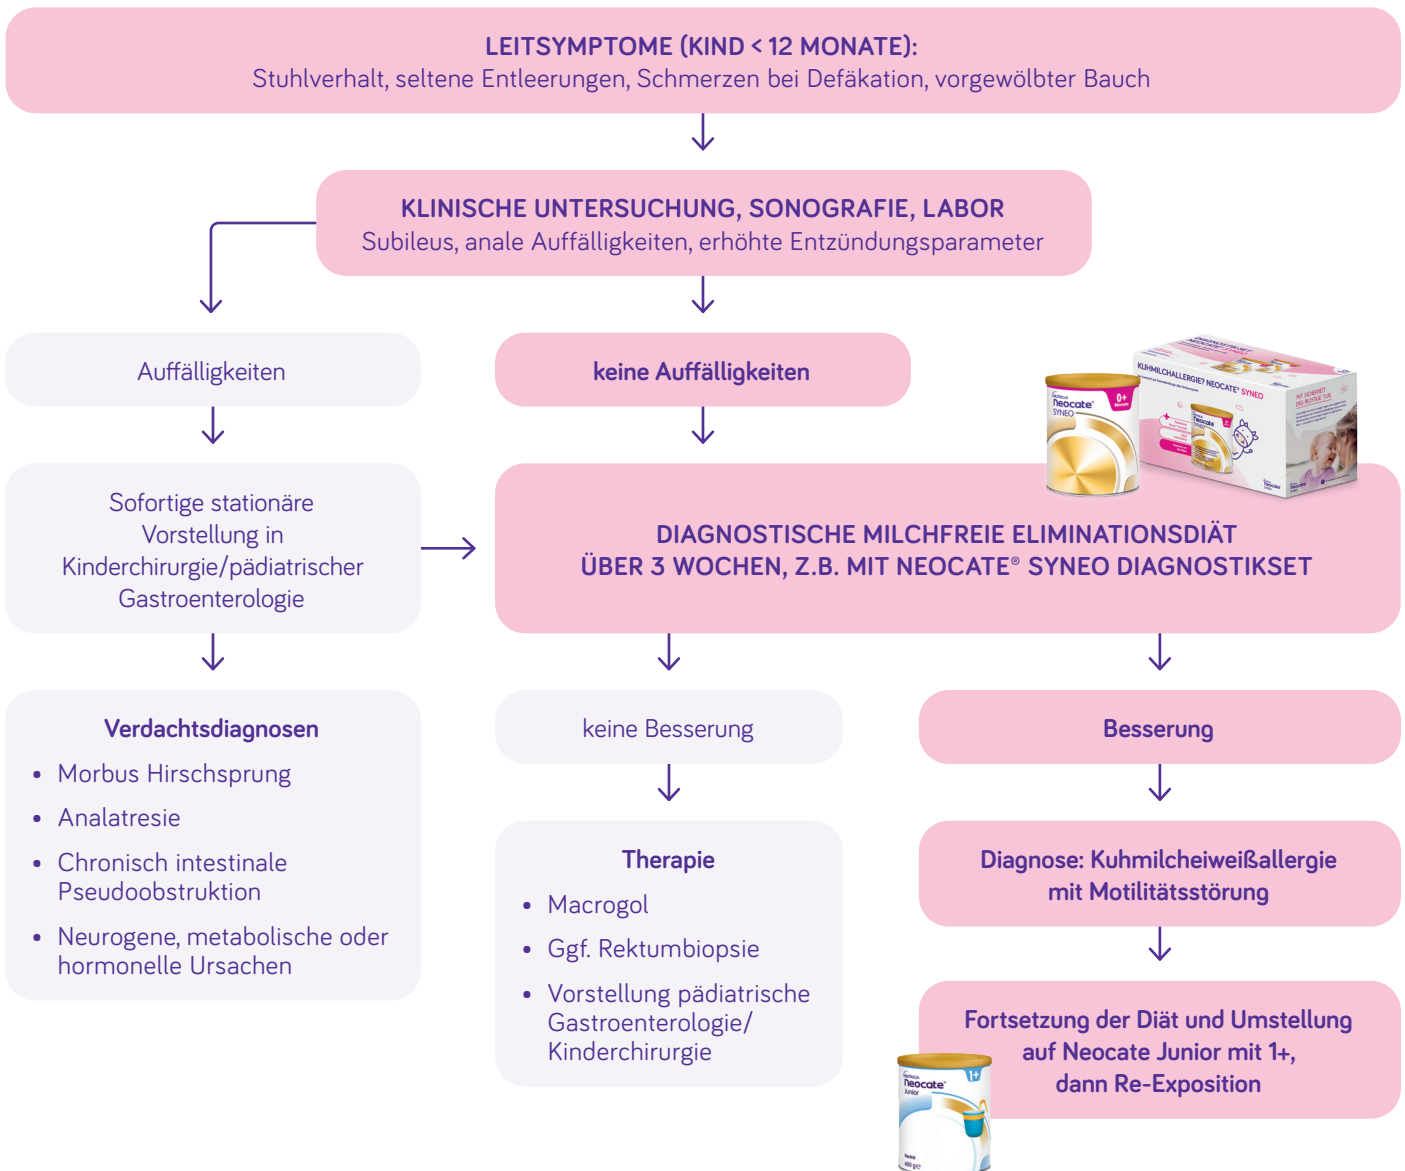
**LEITSYMPTOME (KIND < 12 MONATE):**
Stuhlverhalt, seltene Entleerungen, Schmerzen bei Defäkation, vorgewölbter Bauch

**KLINISCHE UNTERSUCHUNG, SONOGRAFIE, LABOR**
Subileus, anale Auffälligkeiten, erhöhte Entzündungsparameter

Auffälligkeiten

Sofortige stationäre Vorstellung in Kinderchirurgie/pädiatrischer Gastroenterologie

**Verdachtsdiagnosen**
- Morbus Hirschsprung
- Analatresie
- Chronisch intestinale Pseudoobstruktion
- Neurogene, metabolische oder hormonelle Ursachen

**keine Auffälligkeiten**

KUHMILCHALLERGIE? NEOCATE® SYNEO

Neocate SYNEO 0+

**DIAGNOSTISCHE MILCHFREIE ELIMINATIONSDIÄT ÜBER 3 WOCHEN, Z.B. MIT NEOCATE® SYNEO DIAGNOSTIKSET**

keine Besserung

**Therapie**
- Macrogol
- Ggf. Rektumbiopsie
- Vorstellung pädiatrische Gastroenterologie/ Kinderchirurgie

**Besserung**

**Diagnose: Kuhmilcheiweißallergie mit Motilitätsstörung**

**Fortsetzung der Diät und Umstellung auf Neocate Junior mit 1+, dann Re-Exposition**

Neocate Junior 1+